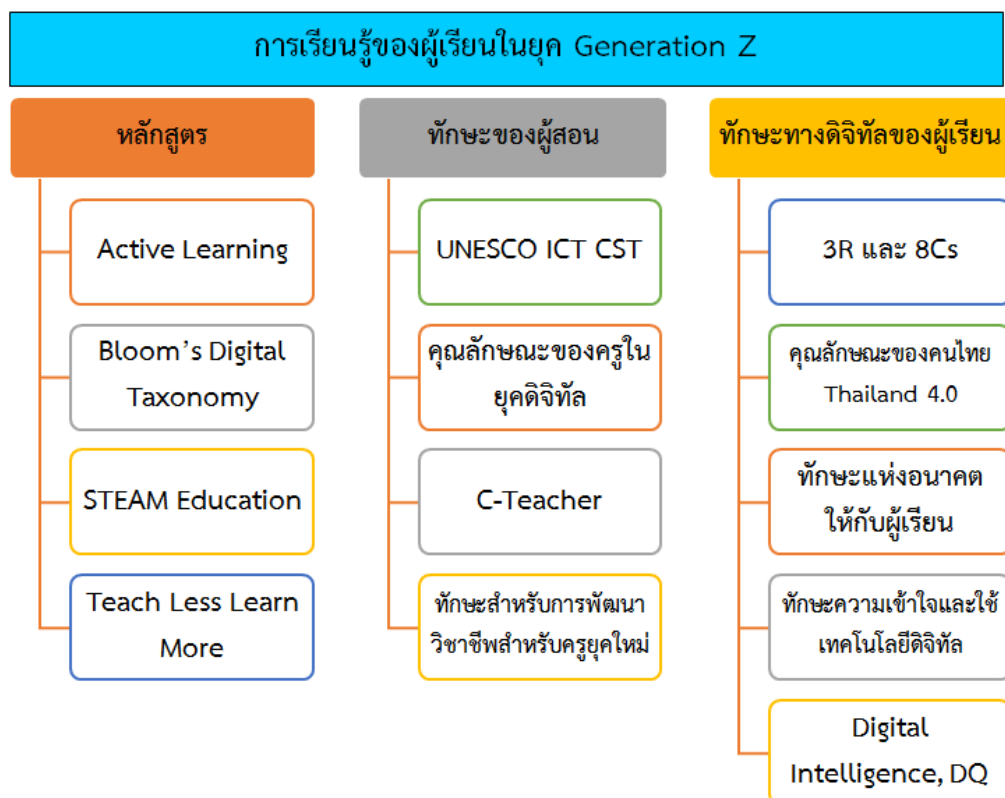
การเรียนรู้ของผู้เรียนในยุค Generation Z

หลักสูตร

Active Learning

Bloom's Digital Taxonomy

STEAM Education

Teach Less Learn More

ทักษะของผู้สอน

UNESCO ICT CST

คุณลักษณะของครูในยุคดิจิทัล

C-Teacher

ทักษะสำหรับการพัฒนาวิชาชีพสำหรับครูยุคใหม่

ทักษะทางดิจิทัลของผู้เรียน

3R และ 8Cs

คุณลักษณะของคนไทย Thailand 4.0

ทักษะแห่งอนาคตให้กับผู้เรียน

ทักษะความเข้าใจและใช้เทคโนโลยีดิจิทัล

Digital Intelligence, DQ